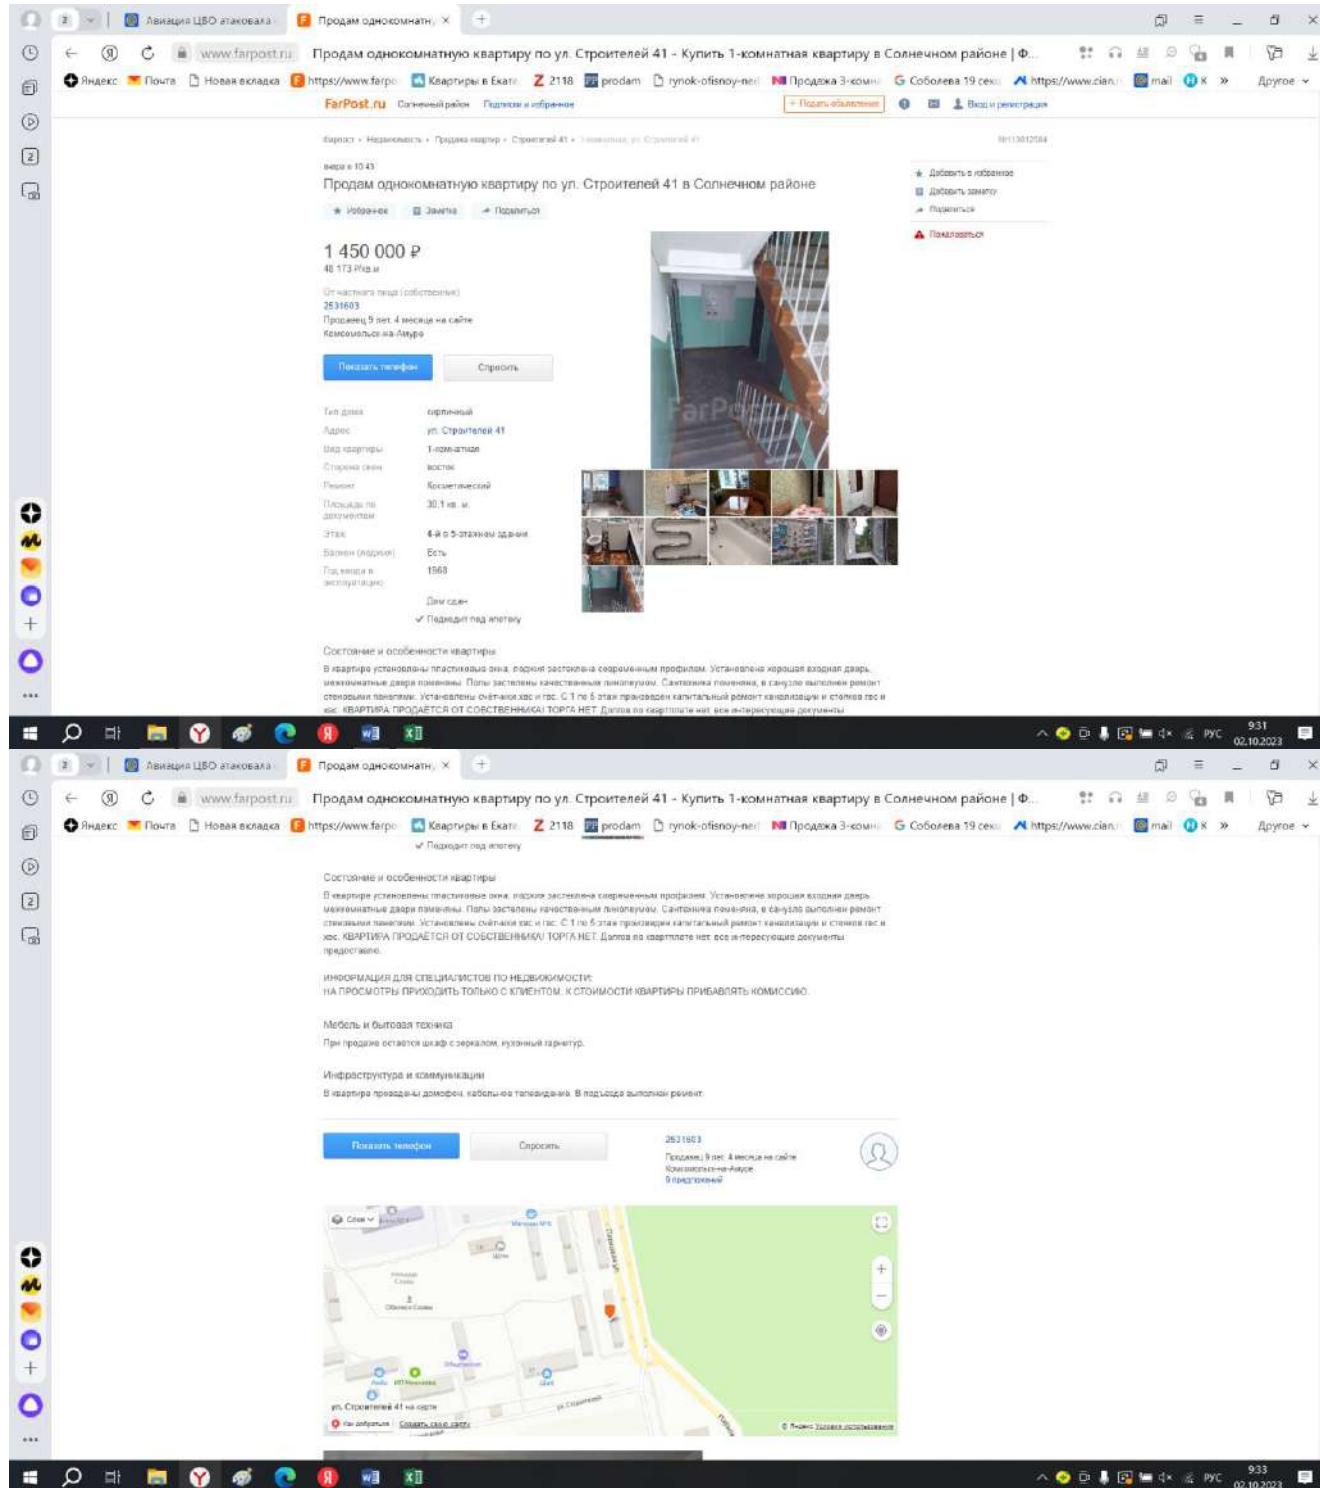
Авиация ЦВО атакова | Продам однокомнатн ×

www.farpost.ru Продам однокомнатную квартиру по ул. Строителей 41 - Купить 1-комнатная квартиру в Солнечном районе | Ф...

Яндекс Почта Новая вкладка https://www.farpo Квартиры в Екате 2118 prodam rynok-ofisnoy-ne Продажа 3-комн Соболева 19 сек https://www.cian mail Другое

FarPost.ru Солнечный район Подписки и избранное + Подать объявление Вход и регистрация

Фарпост › Недвижимость › Продажа квартир › Строителей 41 ›

вчера в 10:43

Продам однокомнатную квартиру по ул. Строителей 41 в Солнечном районе

Избранное Заметка Поделиться

Добавить в избранное
Добавить заметку
Поделиться
Пожаловаться

1 450 000 ₽
48 173 ₽/кв.м

От частного лица (собственник)
2531603
Продавец 9 лет 4 месяца на сайте
Комсомольск-на-Амуре

Показать телефон Спросить

| Тип дома | кирпичный |
|---|---|
| Адрес | ул. Строителей 41 |
| Вид квартиры | 1-комнатная |
| Стороны света | восток |
| Ремонт | Косметический |
| Площадь по документам | 30.1 кв. м. |
| Этаж | 4-й в 5-этажном здании |
| Балкон (лоджия) | Есть |
| Год ввода в эксплуатацию | 1968 |

Дом сдан
✓ Подходит под ипотеку

Состояние и особенности квартиры

В квартире установлены пластиковые окна, лоджия застеклена современным профилем. Установлена хорошая входная дверь, межкомнатные двери поменяны. Полы застелены качественным линолеумом. Сантехника поменяна, в санузле выполнен ремонт стеновыми панелями. Установлены счётчики хвс и гвс. С 1 по 5 этаж произведен капитальный ремонт канализации и стояков гвс и хвс. КВАРТИРА ПРОДАЁТСЯ ОТ СОБСТВЕННИКА! ТОРГА НЕТ. Долгов по квартплате нет, все интересующие документы предоставлю.

ИНФОРМАЦИЯ ДЛЯ СПЕЦИАЛИСТОВ ПО НЕДВИЖИМОСТИ:
НА ПРОСМОТРЫ ПРИХОДИТЬ ТОЛЬКО С КЛИЕНТОМ. К СТОИМОСТИ КВАРТИРЫ ПРИБАВЛЯТЬ КОМИССИЮ.

Мебель и бытовая техника
При продаже остается шкаф с зеркалом, кухонный гарнитур.

Инфраструктура и коммуникации
В квартире проведены домофон, кабельное телевидение. В подъезде выполнен ремонт.

Показать телефон Спросить
2531603
Продавец 9 лет 4 месяца на сайте
Комсомольск-на-Амуре
9 предложений

Слои
ул. Строителей 41 на карте
Как добраться Создать свою карту
© Яндекс Условия использования

РУС 9:31 02.10.2023
РУС 9:33 02.10.2023